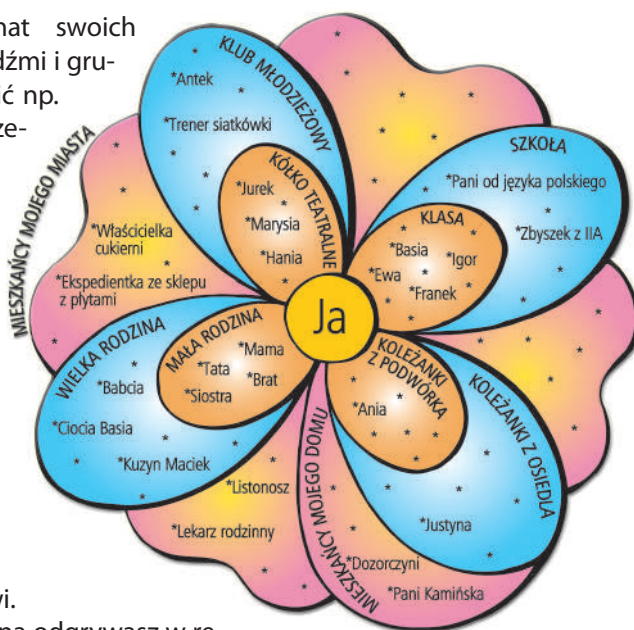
nat swoich dźmi i gruć np. ze-

KLUB MŁODZIEŻOWY
*Antek
*Trener siatkówki

KÓŁKO TEATRALNE
*Jurek
*Marysia
*Hania

SZKOŁA
*Pani od języka polskiego
*Zbyszek z IIA

KLASA
*Basia
*Igor
*Ewa
*Franek

MIESZKAŃCY MOJEGO MIASTA
*Właścicielka cukierni
*Ekspedientka ze sklepu z płytami

Ja

WIELKA RODZINA
*Babcia
*Ciocia Basia
*Kuzyn Maciek

MAŁA RODZINA
*Mama
*Tata
*Brat
*Siostra

KOLEŻANKI Z PODWÓRKA
*Ania

KOLEŻANKI Z OSIEDLA
*Justyna

MIESZKAŃCY MOJEGO DOMU
*Listonosz
*Lekarz rodzinny
*Dozorczyni
*Pani Kamińska

vi.
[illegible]